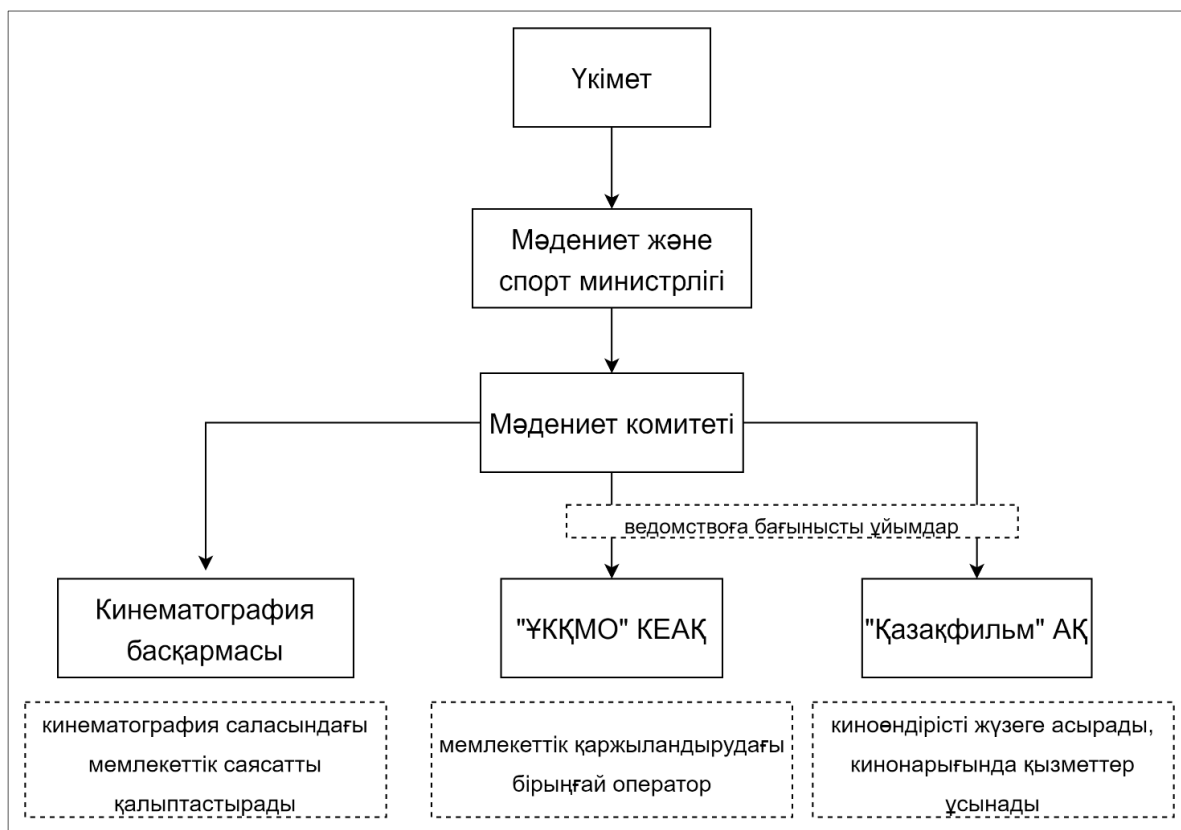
Үкімет

Мәдениет және спорт министрлігі

Мәдениет комитеті

ведомствоға бағынысты ұйымдар

Кинематография басқармасы

"ҰКҚМО" КЕАҚ

"Қазақфильм" АҚ

кинематография саласындағы мемлекеттік саясатты қалыптастырады

мемлекеттік қаржыландырудағы бірыңғай оператор

киноөндірісті жүзеге асырады, кинонарығында қызметтер ұсынады